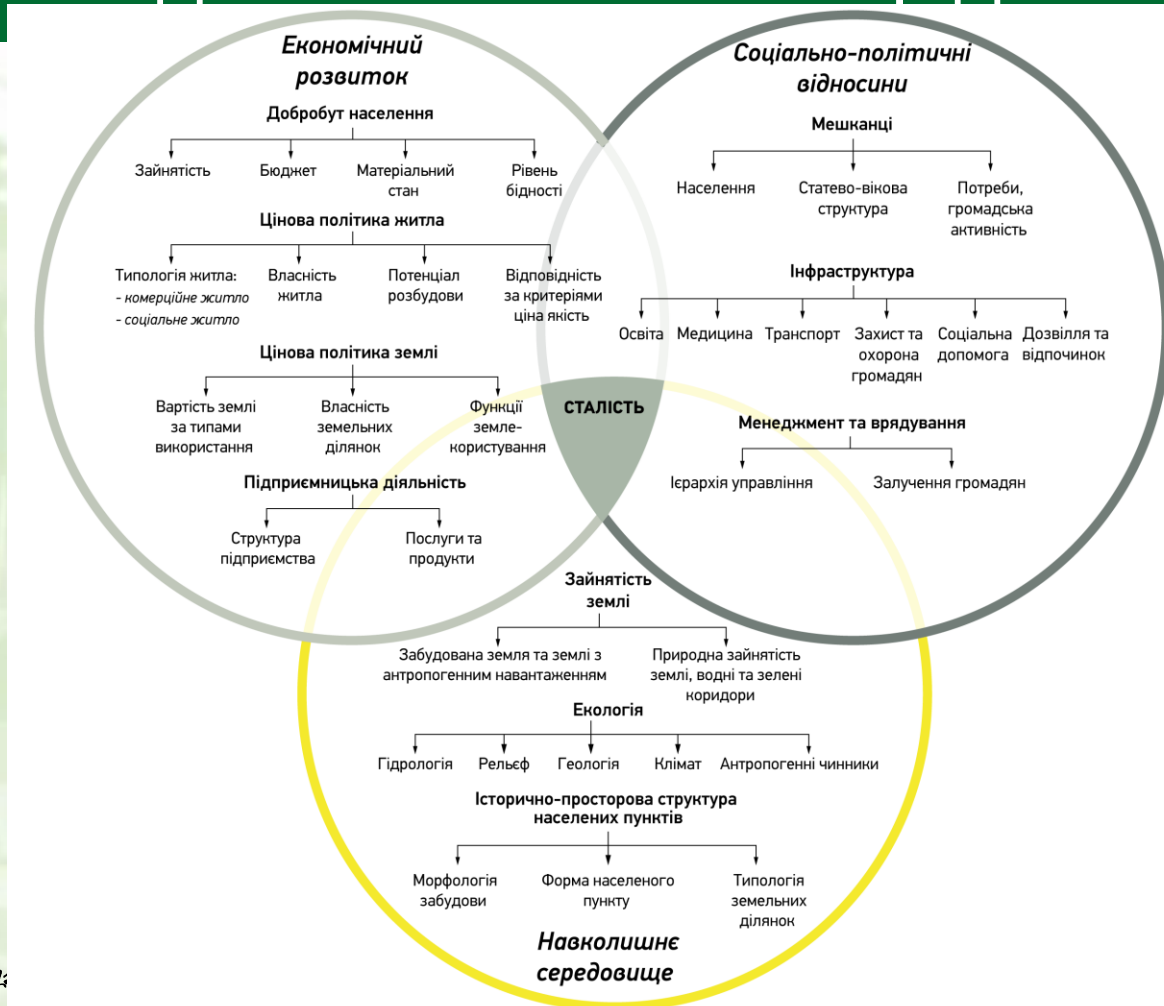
Економічний розвиток

Добробут населення

Зайнятість
Бюджет
Матеріальний стан
Рівень бідності

Цінова політика житла

Типологія житла:
- комерційне житло
- соціальне житло
Власність житла
Потенціал розбудови
Відповідність за критеріями ціна якість

Цінова політика землі

Вартість землі за типами використання
Власність земельних ділянок
Функції землекористування

Підприємницька діяльність

Структура підприємства
Послуги та продукти

Соціально-політичні відносини

Мешканці

Населення
Статево-вікова структура
Потреби, громадська активність

Інфраструктура

Освіта
Медицина
Транспорт
Захист та охорона громадян
Соціальна допомога
Дозвілля та відпочинок

Менеджмент та врядування

Ієрархія управління
Залучення громадян

СТАЛІСТЬ

Зайнятість землі

Забудована земля та землі з антропогенним навантаженням
Природна зайнятість землі, водні та зелені коридори

Екологія

Гідрологія
Рельєф
Геологія
Клімат
Антропогенні чинники

Історично-просторова структура населених пунктів

Морфологія забудови
Форма населеного пункту
Типологія земельних ділянок

Навколишнє середовище